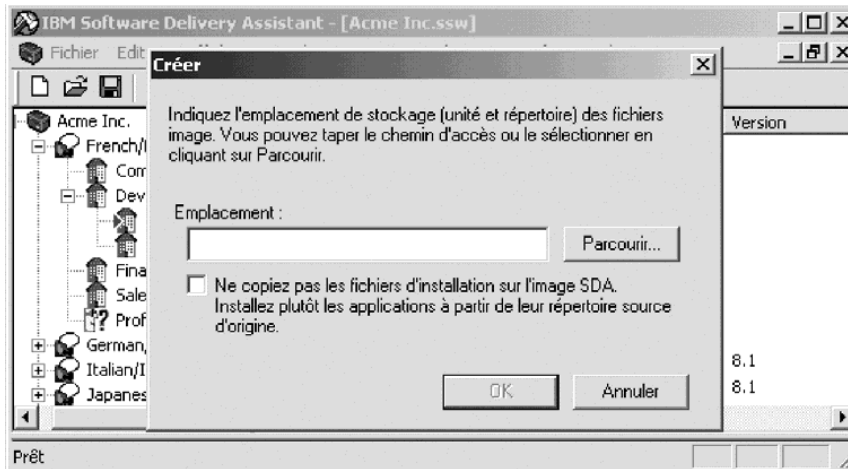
IBM Software Delivery Assistant - [Acme Inc.ssw]

Fichier Edit

Acme Inc.
French/I
Com
Dev
Fina
Sale
Prof
German,
Italian/I
Japanes

Version

8.1
8.1

Créer

Indiquez l'emplacement de stockage (unité et répertoire) des fichiers image. Vous pouvez taper le chemin d'accès ou le sélectionner en cliquant sur Parcourir.

Emplacement :

Parcourir...

Ne copiez pas les fichiers d'installation sur l'image SDA. Installez plutôt les applications à partir de leur répertoire source d'origine.

OK

Annuler

Prêt